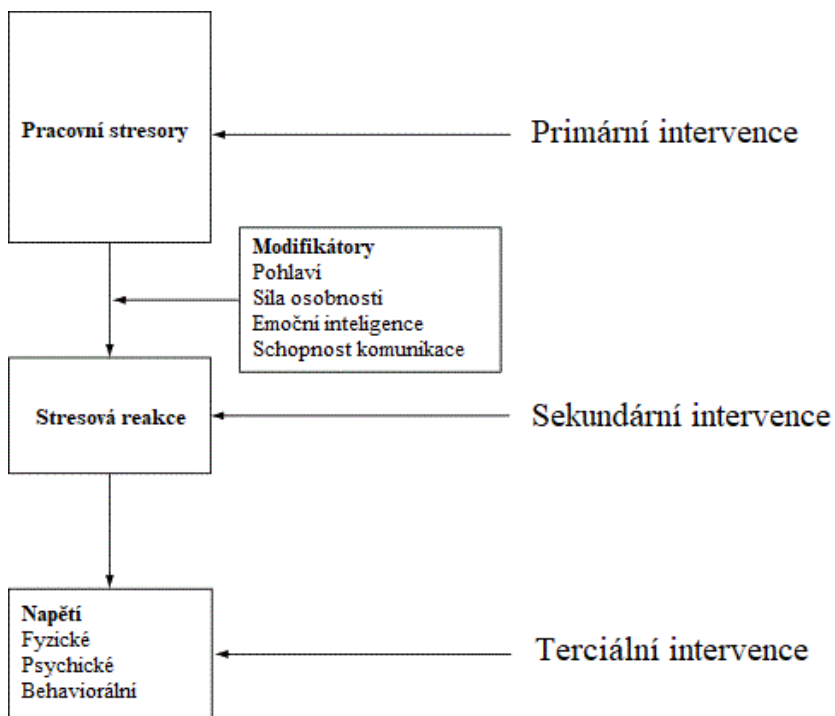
Pracovní stresory

Primární intervence

Modifikátory
Pohlaví
Síla osobnosti
Emoční inteligence
Schopnost komunikace

Stresová reakce

Sekundární intervence

Napětí
Fyzické
Psychické
Behaviorální

Terciální intervence